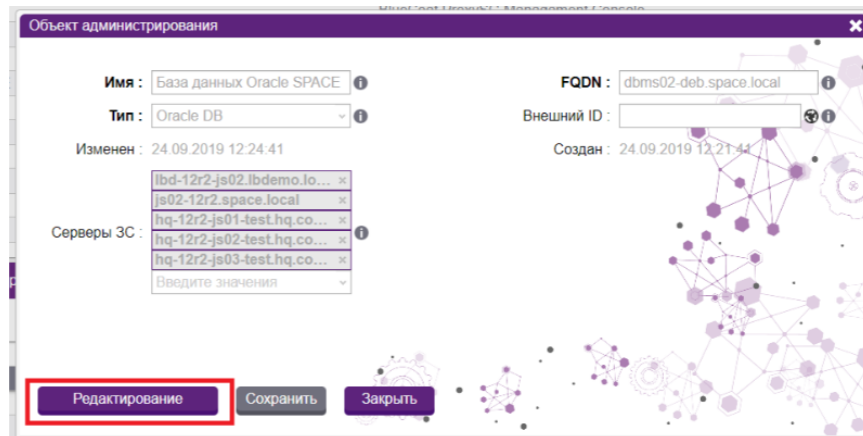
Объект администрирования

Имя : База данных Oracle SPACE

FQDN : dbms02-deb.space.local

Тип : Oracle DB

Внешний ID :

Изменен : 24.09.2019 12:24:41

Создан : 24.09.2019 12:21:41

Серверы ЗС : lbd-12r2-js02.lbdemo.lo... ×
js02-12r2.space.local ×
hq-12r2-js01-test.hq.co... ×
hq-12r2-js02-test.hq.co... ×
hq-12r2-js03-test.hq.co... ×
Введите значения

Редактирование Сохранить Закрыть